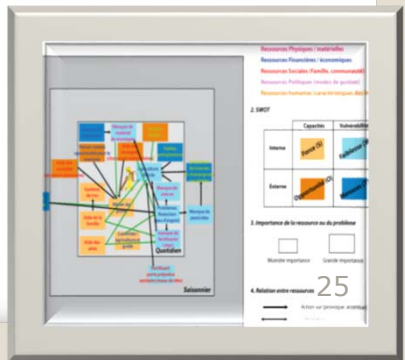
Ressources Physiques / matérielles
Ressources Financières / économiques
Ressources Sociales (Famille, communauté)
Ressources Politiques (modes de gestion)
Ressources humaines (caractéristiques dans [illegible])

2. SWOT

| | Capacités | Vulnérabilités |
|---|---|---|
| Interne | Force (S) | Faiblesse (W) |
| Externe | Opportunités (O) | Menaces (T) |

3. Importance de la ressource ou du problème

Moindre importance
Grande importance

4. Relation entre ressources

Action qui provoque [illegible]

Quotidien
Saisonnier

25